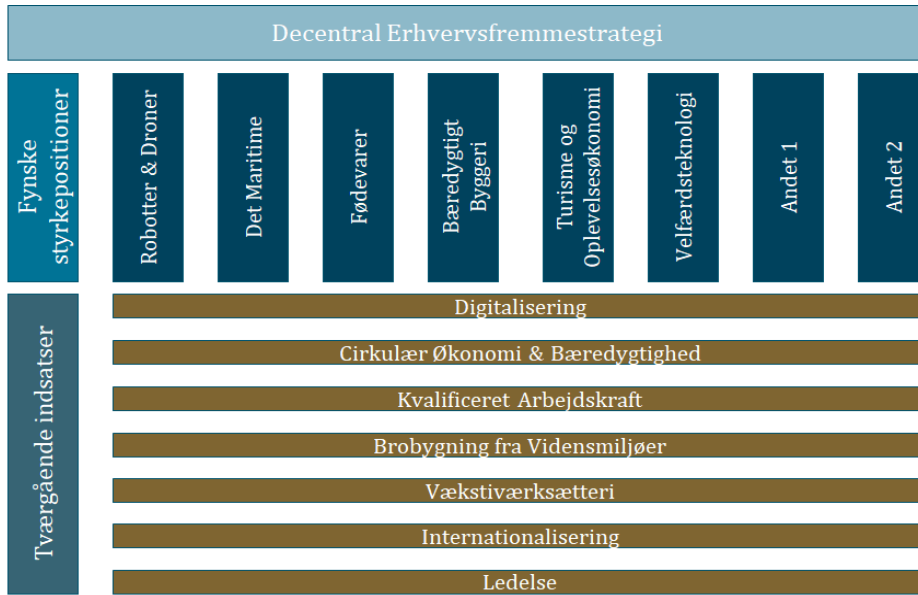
Decentral Erhvervsfremmestrategi

Fynske styrkepositioner

Robotter & Droner

Det Maritime

Fødevarer

Bæredygtigt Byggeri

Turisme og Oplevelsesøkonomi

Velfærdsteknologi

Andet 1

Andet 2

Tværgående indsatser

Digitalisering

Cirkulær Økonomi & Bæredygtighed

Kvalificeret Arbejdskraft

Brobygning fra Vidensmiljøer

Vækstiværksætteri

Internationalisering

Ledelse